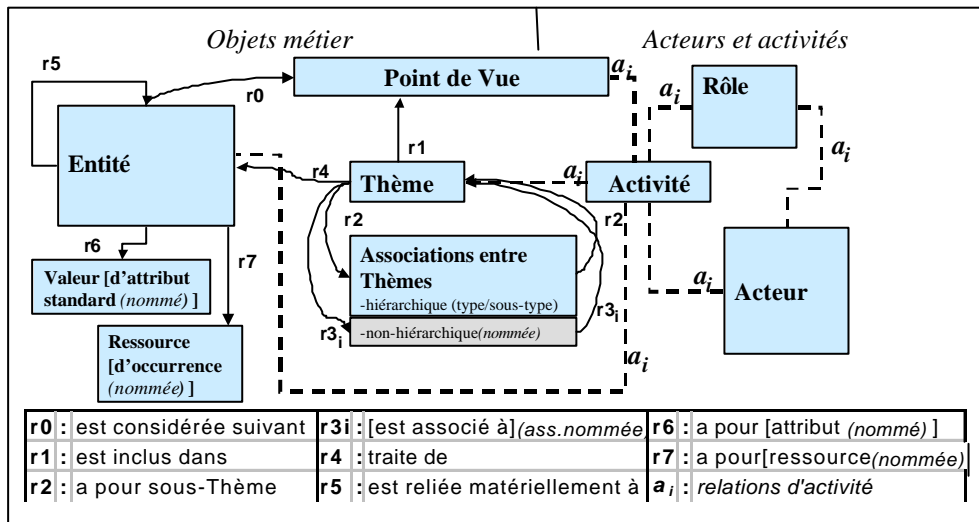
Objets métier

Acteurs et activités

r5

r0

Point de Vue

$a_i$

$a_i$

Rôle

Entité

r1

$a_i$

r4

Thème

$a_i$

Activité

r2

r2

Associations entre Thèmes
-hiérarchique (type/sous-type)

r6

Valeur [d'attribut standard *(nommé)* ]

r7

$a_i$

Acteur

$r3_i$

$r3_i$

-non-hiérarchique*(nommée)*

Ressource [d'occurrence *(nommée)* ]

$a_i$

| r0 : | est considérée suivant | r3i : | [est associé à]*(ass.nommée* | r6 : | a pour [attribut *(nommé)* ] |
|---|---|---|---|---|---|
| r1 : | est inclus dans | r4 : | traite de | r7 : | a pour[ressource*(nommée)* |
| r2 : | a pour sous-Thème | r5 : | est reliée matériellement à | $a_i$ : | *relations d'activité* |